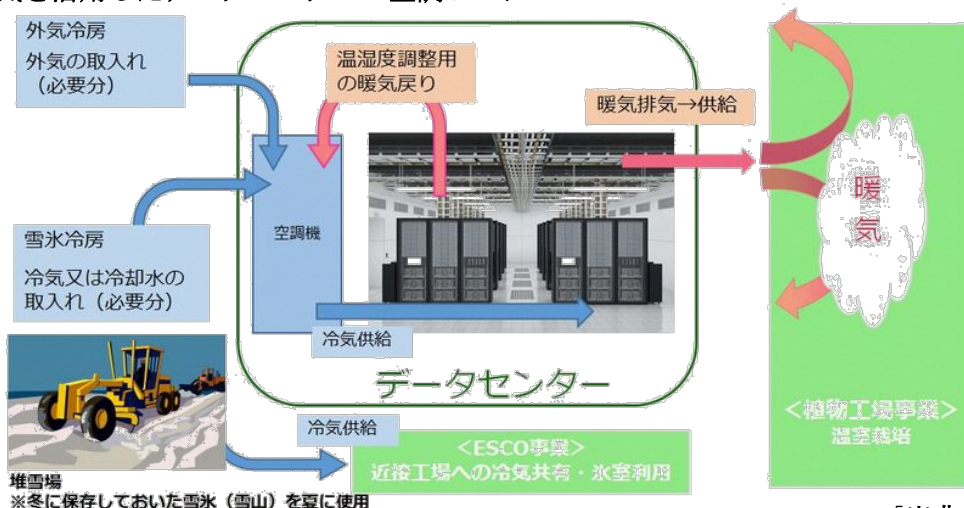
外気冷房
外気の取入れ（必要分）

温湿度調整用の暖気戻り

暖気排気→供給

空調機

雪氷冷房
冷気又は冷却水の取入れ（必要分）

冷気供給

データセンター

暖気

＜植物工場事業＞
温室栽培

冷気供給

＜ESCO事業＞
近接工場への冷気共有・氷室利用

堆雪場
※冬に保存しておいた雪氷（雪山）を夏に使用